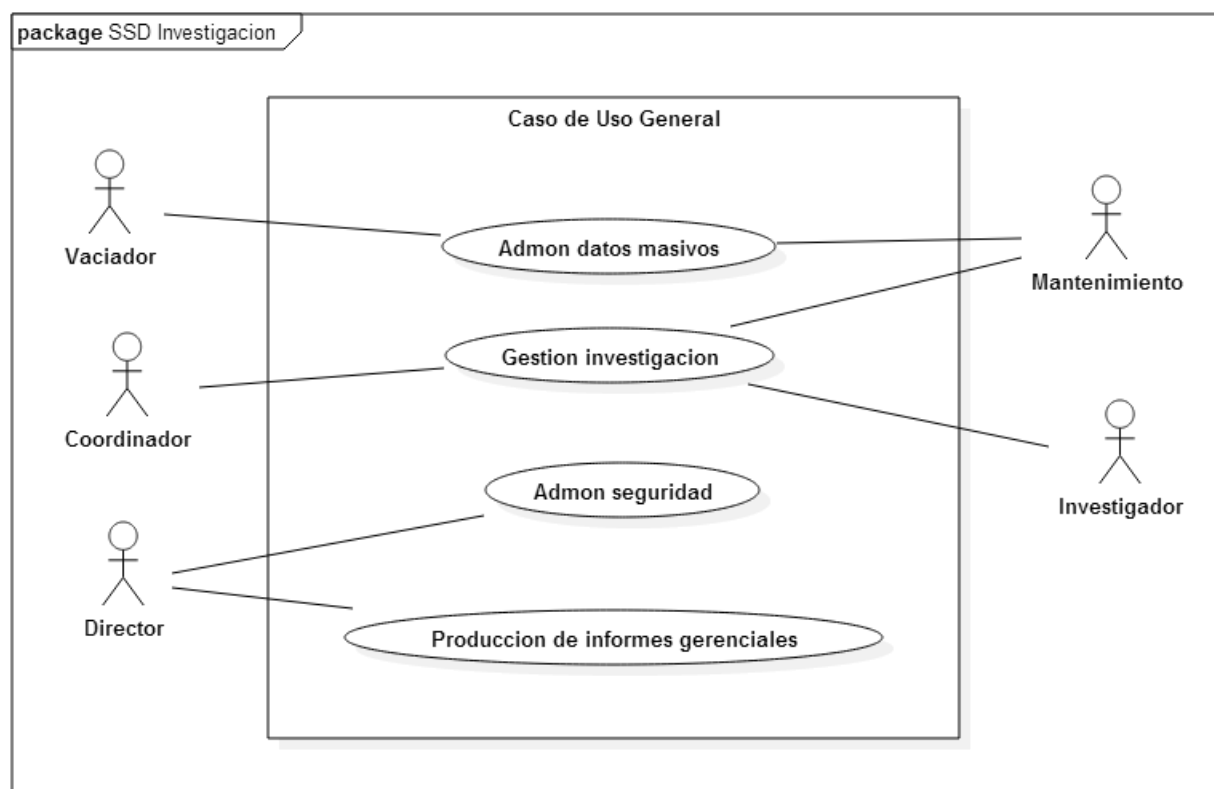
package SSD Investigacion

Caso de Uso General

Vaciador

Admon datos masivos

Mantenimiento

Gestion investigacion

Coordinador

Investigador

Admon seguridad

Director

Produccion de informes gerenciales